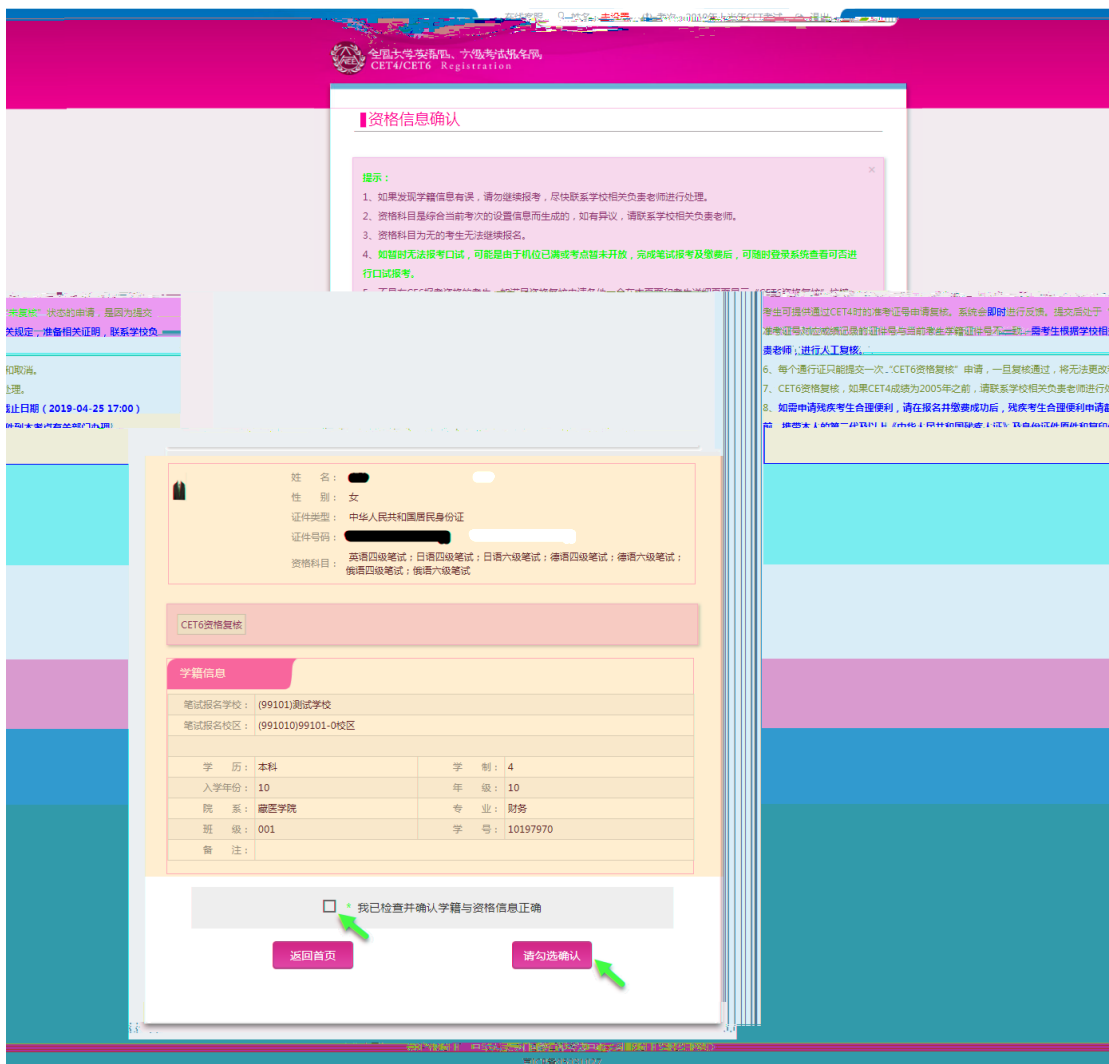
全国大学英语四、六级考试报名网
CET4/CET6 Registration

资格信息确认

提示：
1、如果发现学籍信息有误，请勿继续报考，尽快联系学校相关负责老师进行处理。
2、资格科目是综合当前考次的设置信息而生成的，如有异议，请联系学校相关负责老师。
3、资格科目为无的考生无法继续报名。
4、如暂时无法报考口试，可能是由于机位已满或考点暂未开放，完成笔试报考及缴费后，可随时登录系统查看可否进行口试报考。

关规定，准备相关证明，联系学校负
和取消。
处理。
截止日期（2019-04-25 17:00）

考生可提供通过CET4时的准考证号申请复核。系统会即时给出反馈。
准考证号对应的姓名与当前考生学籍证件号不一致，需考生根据学校相
责老师，进行人工复核。
6、每个通行证只能提交一次"CET6资格复核"申请，一旦复核通过，将无法更改
7、CET6资格复核，如果CET4成绩为2005年之前，请联系学校相关负责老师进行
8、如需申请残疾考生合理便利，请在报名并缴费成功后，残疾考生合理便利申请

姓　　名：
性　　别：女
证件类型：中华人民共和国居民身份证
证件号码：
资格科目：英语四级笔试；日语四级笔试；日语六级笔试；德语四级笔试；德语六级笔试；俄语四级笔试；俄语六级笔试

CET6资格复核

学籍信息

| 笔试报名学校： | (99101)测试学校 | | |
|---|---|---|---|
| 笔试报名校区： | (991010)99101-0校区 | | |
| 学　　历： | 本科 | 学　　制： | 4 |
| 入学年份： | 10 | 年　　级： | 10 |
| 院　　系： | 巖医学院 | 专　　业： | 财务 |
| 班　　级： | 001 | 学　　号： | 10197970 |
| 备　　注： | | | |

* 我已检查并确认学籍与资格信息正确

返回首页
请勾选确认